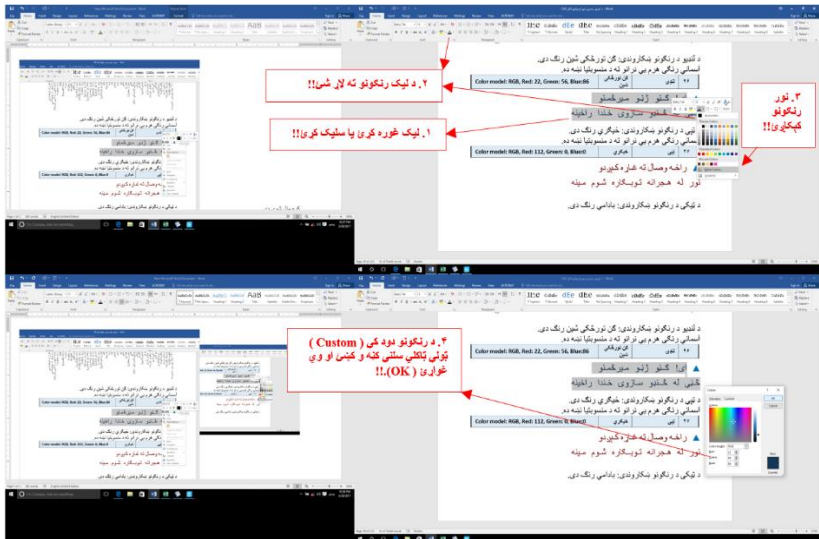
د ټنډیو د رنګونو ښکارونډي: ګڼ تورګکي شین رنګ دی.
اساسي رنګي هرم یې ترانو ته د منسوبتیا نښه دي.

| ۲۲ | تور | ګن تورګکي شین | Color model: RGB, Red: 22, Green: 56, Blue:86 |
|---|---|---|---|

۲. د لیک رنګونو ته لاړ شئ!!

۱. لیک غوره کړئ یا سلیک کړئ!!

۳. نور رنګونو کیکاږئ!!

نیبي د رنګونو ښکارونډي: خیګاړي رنګ دی.
اساسي رنګي هرم یې ترانو ته د منسوبتیا نښه دي.

| ۲۴ | نیبي | خیګاړي | Color model: RGB, Red: 112, Green: 0, Blue:0 |
|---|---|---|---|

راخه وصال‌ته غاړه‌کیږدو
نور له هجرانه ټوپکاره شوم مینه

د ټیکي د رنګونو ښکارونډي: بادامي رنګ دی.

۴. د رنګونو دود کې ( Custom ) ټوټې ټاکلي ستنې کښه و کښئ او وې خوارئ ( OK ).!!